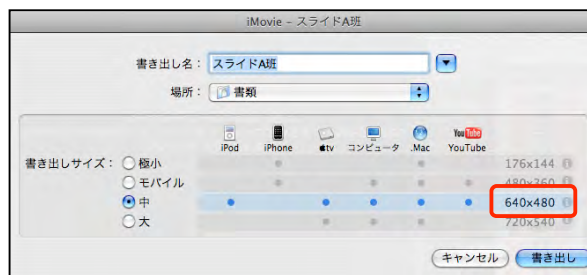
iMovie – スライドA班

書き出し名： スライドA班

場所： 書類

| | iPod | iPhone | tv | コンピュータ | .Mac | YouTube | |
|---|---|---|---|---|---|---|---|
| 書き出しサイズ： 極小 | | | | | | | 176x144 |
| モバイル | | | | | | | 480x360 |
| 中 | | | | | | | 640x480 |
| 大 | | | | | | | 720x540 |

キャンセル　書き出し